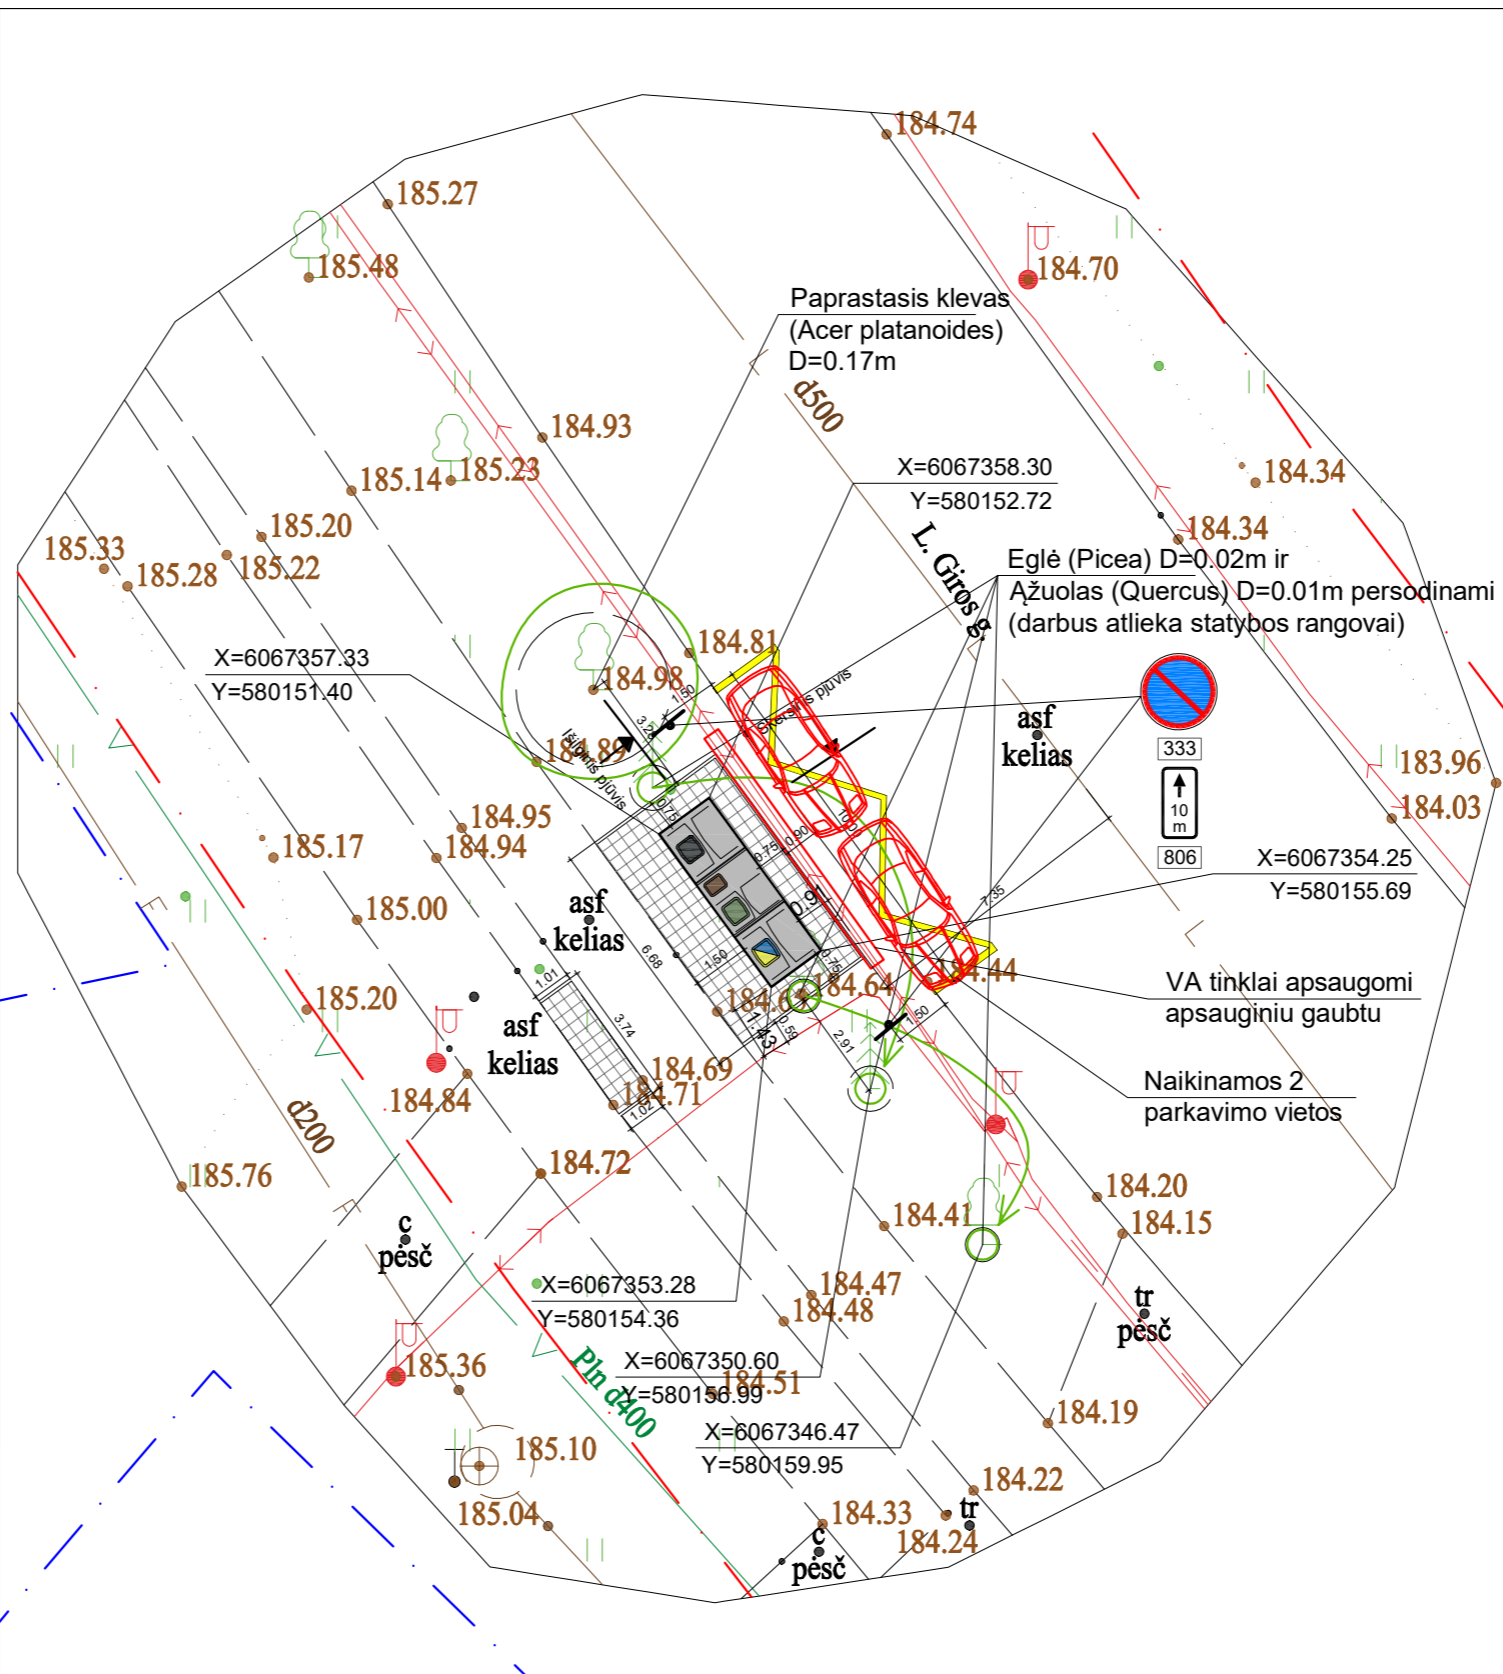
184.74
185.27
185.48
184.70
Paprastasis klevas
(Acer platanoides)
D=0.17m
d500
184.93
185.14
185.23
X=6067358.30
Y=580152.72
184.34
184.34
185.20
L. Giros g.
Eglė (Picea) D=0.02m ir
Ąžuolas (Quercus) D=0.01m persodinami
(darbus atlieka statybos rangovai)
185.33
185.28
185.22
184.81
X=6067357.33
Y=580151.40
184.98
1.50
3.25
Skersinis pjūvis
Išilginis pjūvis
184.89
asf
kelias
333
10 m
806
183.96
184.03
184.95
184.94
0.75
0.75
0.90
0.91
1.00
X=6067354.25
Y=580155.69
185.17
7.35
185.00
asf
kelias
6.68
1.50
0.75
184.44
1.01
184.6
184.64
VA tinklai apsaugomi
apsauginiu gaubtu
185.20
3.74
asf
kelias
11.43
0.59
2.91
1.50
Naikinamos 2
parkavimo vietos
184.84
184.69
184.71
1.02
d200
184.72
184.20
184.15
185.76
184.41
c
pėsč
X=6067353.28
Y=580154.36
184.47
184.48
tr
pėsč
X=6067350.60
Y=580156.99
184.51
185.36
Pln d400
184.19
X=6067346.47
Y=580159.95
185.10
184.22
185.04
184.33
tr
184.24
c
pėsč